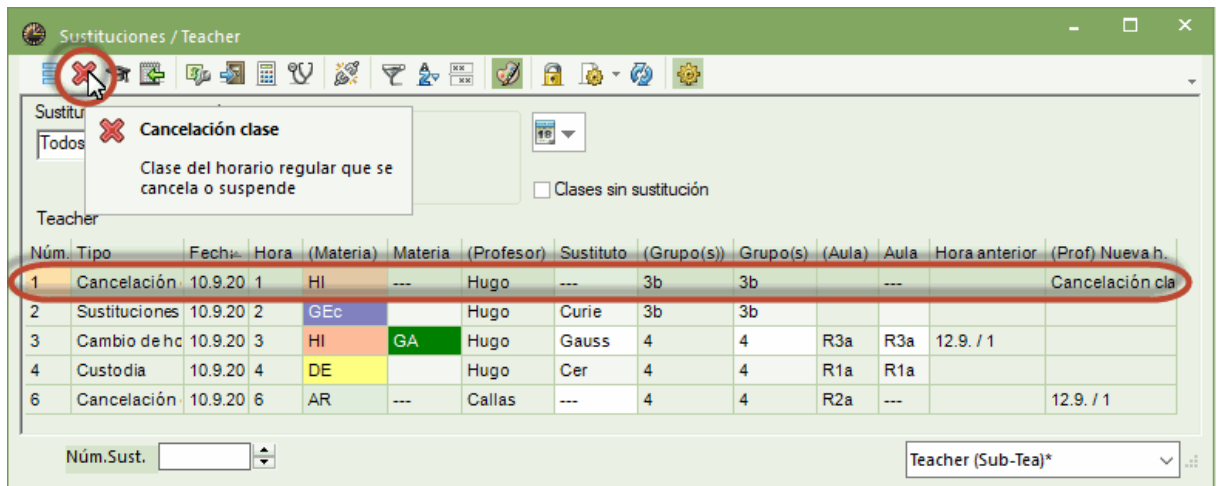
Sustituciones / Teacher

Sustitu
Todos

Cancelación clase

Clase del horario regular que se cancela o suspende

Clases sin sustitución

Teacher

| Núm. | Tipo | Fecha | Hora | (Materia) | Materia | (Profesor) | Sustituto | (Grupo(s)) | Grupo(s) | (Aula) | Aula | Hora anterior | (Prof) Nueva h. |
|---|---|---|---|---|---|---|---|---|---|---|---|---|---|
| 1 | Cancelación | 10.9.20 | 1 | HI | --- | Hugo | --- | 3b | 3b | | --- | | Cancelación cla |
| 2 | Sustituciones | 10.9.20 | 2 | GEc | | Hugo | Curie | 3b | 3b | | | | |
| 3 | Cambio de ho | 10.9.20 | 3 | HI | GA | Hugo | Gauss | 4 | 4 | R3a | R3a | 12.9. / 1 | |
| 4 | Custodia | 10.9.20 | 4 | DE | | Hugo | Cer | 4 | 4 | R1a | R1a | | |
| 6 | Cancelación | 10.9.20 | 6 | AR | --- | Callas | --- | 4 | 4 | R2a | --- | | 12.9. / 1 |

Núm.Sust.

Teacher (Sub-Tea)*